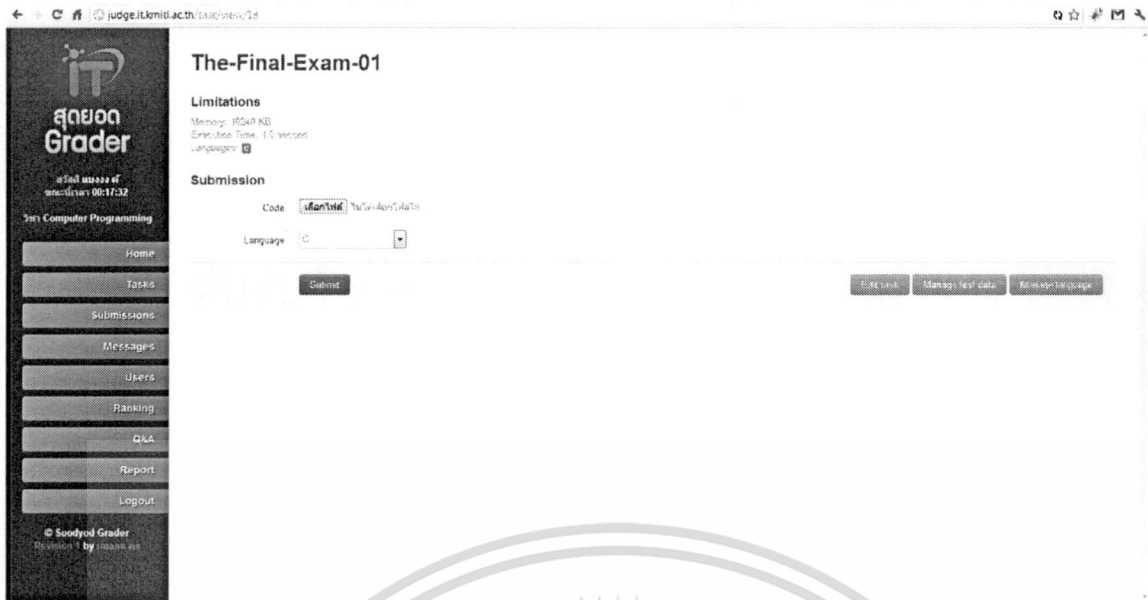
judge.it.kmitl.ac.th/task/view/18

iT
สุดยอด Grader

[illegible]
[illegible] 00:17:32

วิชา Computer Programming

Home
Tasks
Submissions
Messages
Users
Ranking
Q&A
Report
Logout

© Soodyod Grader
Revision 1 by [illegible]

The-Final-Exam-01

Limitations

Memory: 16240 KB
Execution Time: 1.0 second
Languages: C

Submission

Code เลือกไฟล์ ไม่ได้เลือกไฟล์ใด

Language C

Submit

Edit task Manage test data Manage language